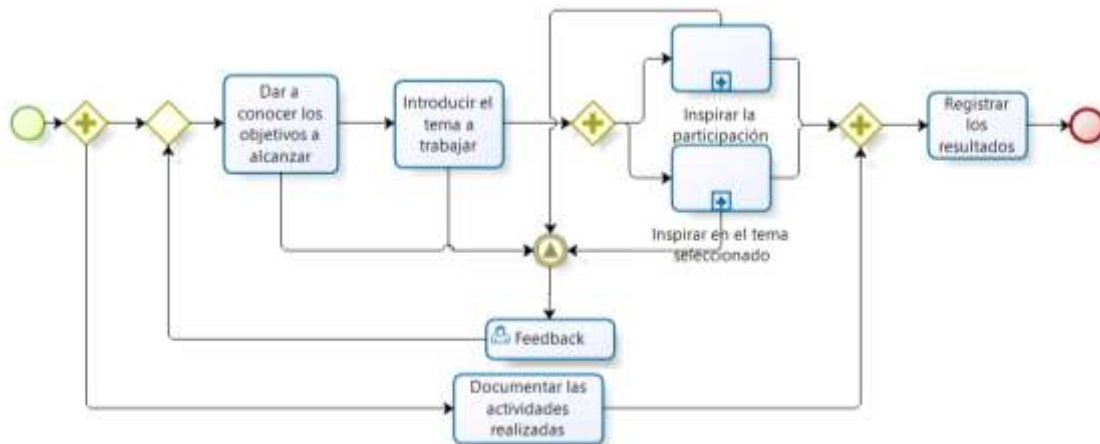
Dar a conocer los objetivos a alcanzar

Introducir el tema a trabajar

Inspirar la participación

Inspirar en el tema seleccionado

Registrar los resultados

Feedback

Documentar las actividades realizadas